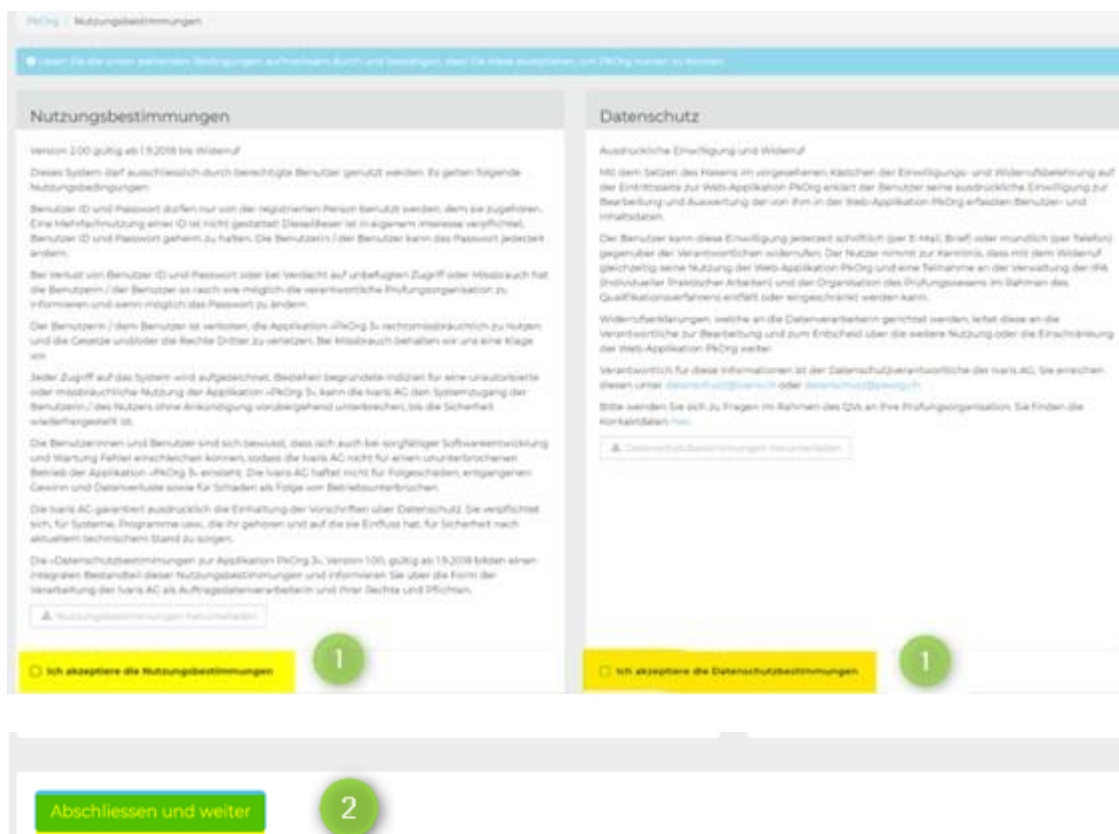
PkOrg / Nutzungsbestimmungen

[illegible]

Nutzungsbestimmungen

Version 2.00 gültig ab 1.9.2018 bis Widerruf

Dieses System darf ausschliesslich durch berechtigte Benutzer genutzt werden. Es gelten folgende Nutzungsbedingungen:

Benutzer ID und Passwort dürfen nur von der registrierten Person benutzt werden, dem sie zugehören. Eine Mehrfachnutzung einer ID ist nicht gestattet! Diese/dieser ist in eigenem Interesse verpflichtet, Benutzer ID und Passwort geheim zu halten. Die Benutzerin / der Benutzer kann das Passwort jederzeit ändern.

Bei Verlust von Benutzer ID und Passwort oder bei Verdacht auf unbefugten Zugriff oder Missbrauch hat die Benutzerin / der Benutzer so rasch wie möglich die verantwortliche Prüfungsorganisation zu informieren und wenn möglich das Passwort zu ändern.

Der Benutzerin / dem Benutzer ist verboten, die Applikation «PkOrg 3» rechtsmissbräuchlich zu nutzen und die Gesetze und/oder die Rechte Dritter zu verletzen. Bei Missbrauch behalten wir uns eine Klage vor.

Jeder Zugriff auf das System wird aufgezeichnet. Bestehen begründete Indizien für eine unautorisierte oder missbräuchliche Nutzung der Applikation «PkOrg 3», kann die Ivaris AG den Systemzugang der Benutzerin / des Nutzers ohne Ankündigung vorübergehend unterbrechen, bis die Sicherheit wiederhergestellt ist.

Die Benutzerinnen und Benutzer sind sich bewusst, dass sich auch bei sorgfältiger Softwareentwicklung und Wartung Fehler einschleichen können, sodass die Ivaris AG nicht für einen ununterbrochenen Betrieb der Applikation «PkOrg 3» einsteht. Die Ivaris AG haftet nicht für Folgeschäden, entgangenen Gewinn und Datenverluste sowie für Schäden als Folge von Betriebsunterbrüchen.

Die Ivaris AG garantiert ausdrücklich die Einhaltung der Vorschriften über Datenschutz. Sie verpflichtet sich, für Systeme, Programme usw., die ihr gehören und auf die sie Einfluss hat, für Sicherheit nach aktuellem technischem Stand zu sorgen.

Die «Datenschutzbestimmungen zur Applikation PkOrg 3», Version 1.00, gültig ab 1.9.2018 bilden einen integralen Bestandteil dieser Nutzungsbestimmungen und informieren Sie über die Form der Verarbeitung der Ivaris AG als Auftragsdatenverarbeiterin und Ihrer Rechte und Pflichten.

Nutzungsbestimmungen herunterladen

Ich akzeptiere die Nutzungsbestimmungen

1

Datenschutz

Ausdrückliche Einwilligung und Widerruf

Mit dem Setzen des Hakens im vorgesehenen Kästchen der Einwilligungs- und Widerrufsbelehrung auf der Eintrittsseite zur Web-Applikation PkOrg erklärt der Benutzer seine ausdrückliche Einwilligung zur Bearbeitung und Auswertung der von ihm in der Web-Applikation PkOrg erfassten Benutzer- und Inhaltsdaten.

Der Benutzer kann diese Einwilligung jederzeit schriftlich (per E-Mail, Brief) oder mündlich (per Telefon) gegenüber der Verantwortlichen widerrufen. Der Nutzer nimmt zur Kenntnis, dass mit dem Widerruf gleichzeitig seine Nutzung der Web-Applikation PkOrg und eine Teilnahme an der Verwaltung der IPA (Individueller Praktischer Arbeiten) und der Organisation des Prüfungswesens im Rahmen des Qualifikationsverfahrens entfällt oder eingeschränkt werden kann.

Widerrufserklärungen, welche an die Datenverarbeiterin gerichtet werden, leitet diese an die Verantwortliche zur Bearbeitung und zum Entscheid über die weitere Nutzung oder die Einschränkung der Web-Applikation PkOrg weiter.

Verantwortlich für diese Informationen ist der Datenschutzverantwortliche der Ivaris AG. Sie erreichen diesen unter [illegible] oder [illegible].

Bitte wenden Sie sich zu Fragen im Rahmen des QVs an Ihre Prüfungsorganisation. Sie finden die Kontaktdaten hier.

Datenschutzbestimmungen herunterladen

Ich akzeptiere die Datenschutzbestimmungen

1

Abschliessen und weiter

2